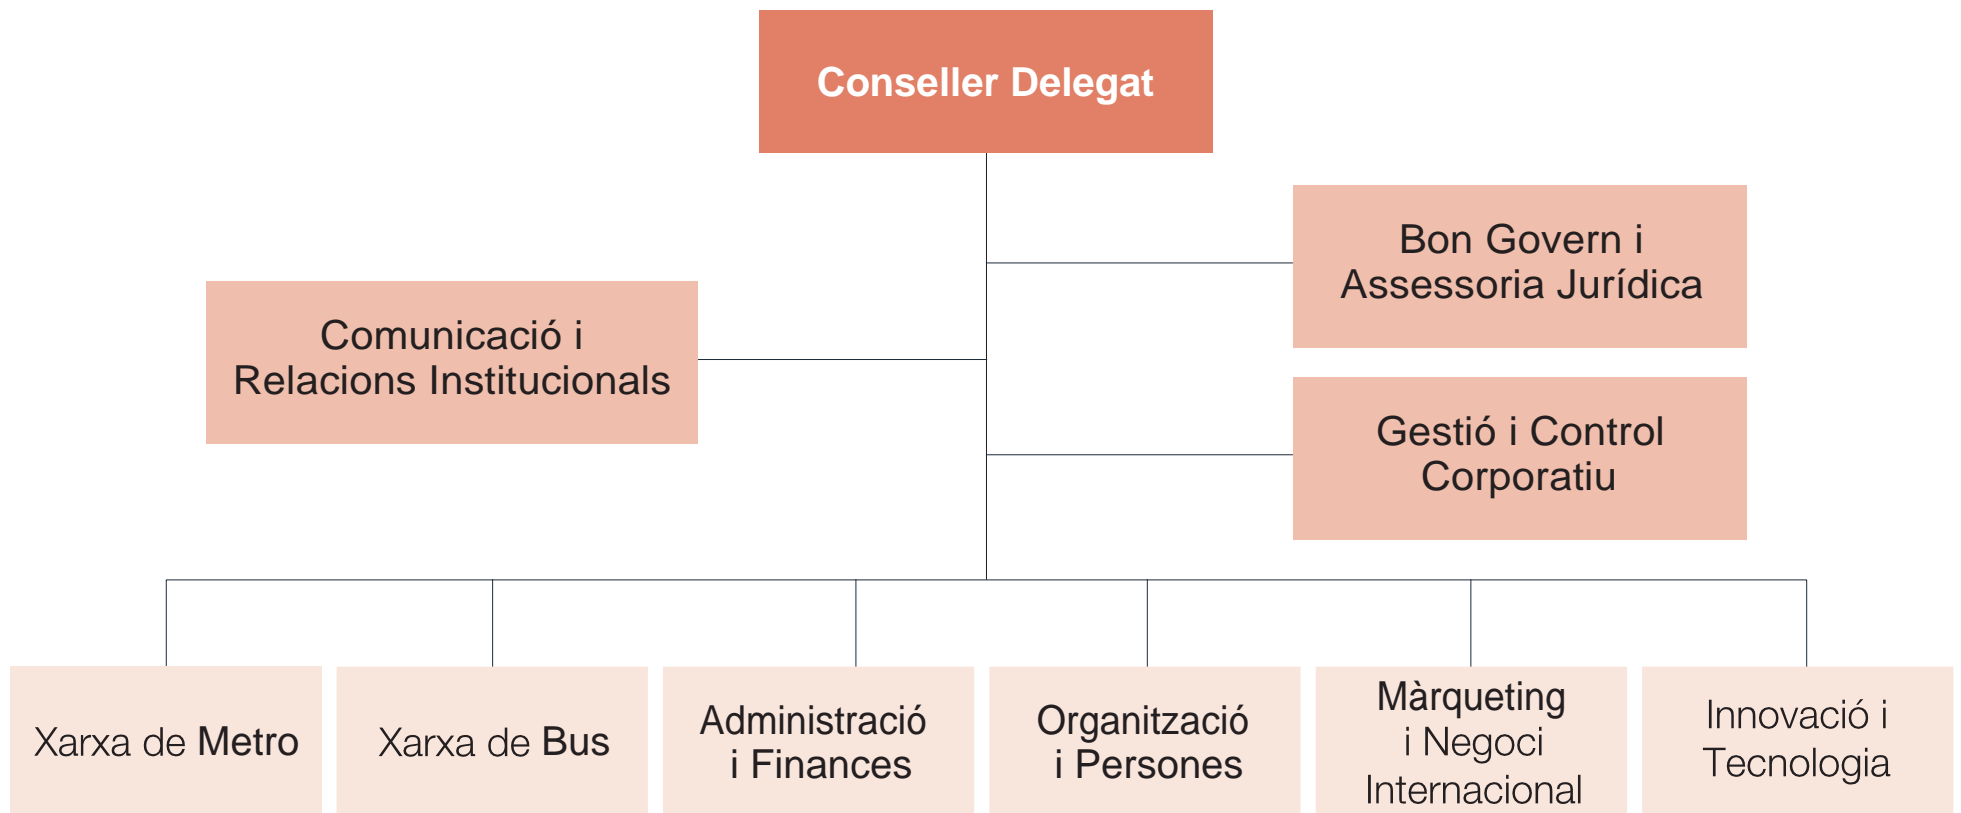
Conseller Delegat

Bon Govern i Assessoria Jurídica

Comunicació i Relacions Institucionals

Gestió i Control Corporatiu

Xarxa de Metro

Xarxa de Bus

Administració i Finances

Organització i Persones

Màrqueting i Negoci Internacional

Innovació i Tecnologia